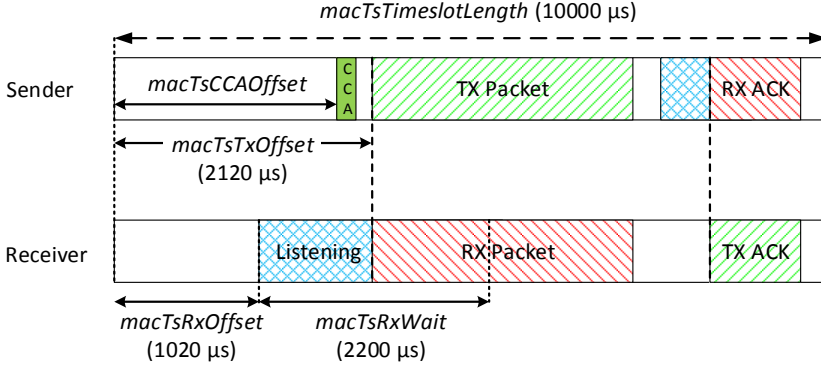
*macTsTimeslotLength* (10000 µs)

Sender

*macTsCCAOffset*

C
C
A

TX Packet

RX ACK

*macTsTxOffset*
(2120 µs)

Receiver

Listening

RX Packet

TX ACK

*macTsRxOffset*
(1020 µs)

*macTsRxWait*
(2200 µs)